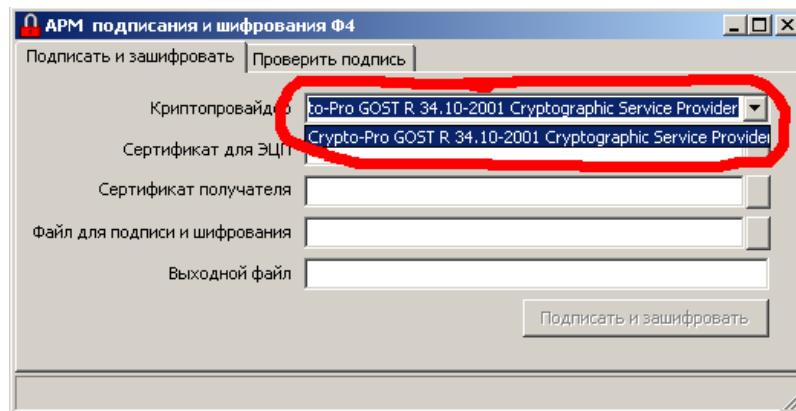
АРМ подписания и шифрования Ф4

Подписать и зашифровать | Проверить подпись

Криптопровайдер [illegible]to-Pro GOST R 34.10-2001 Cryptographic Service Provider

Crypto-Pro GOST R 34.10-2001 Cryptographic Service Provider

Сертификат для ЭЦП

Сертификат получателя

Файл для подписи и шифрования

Выходной файл

Подписать и зашифровать